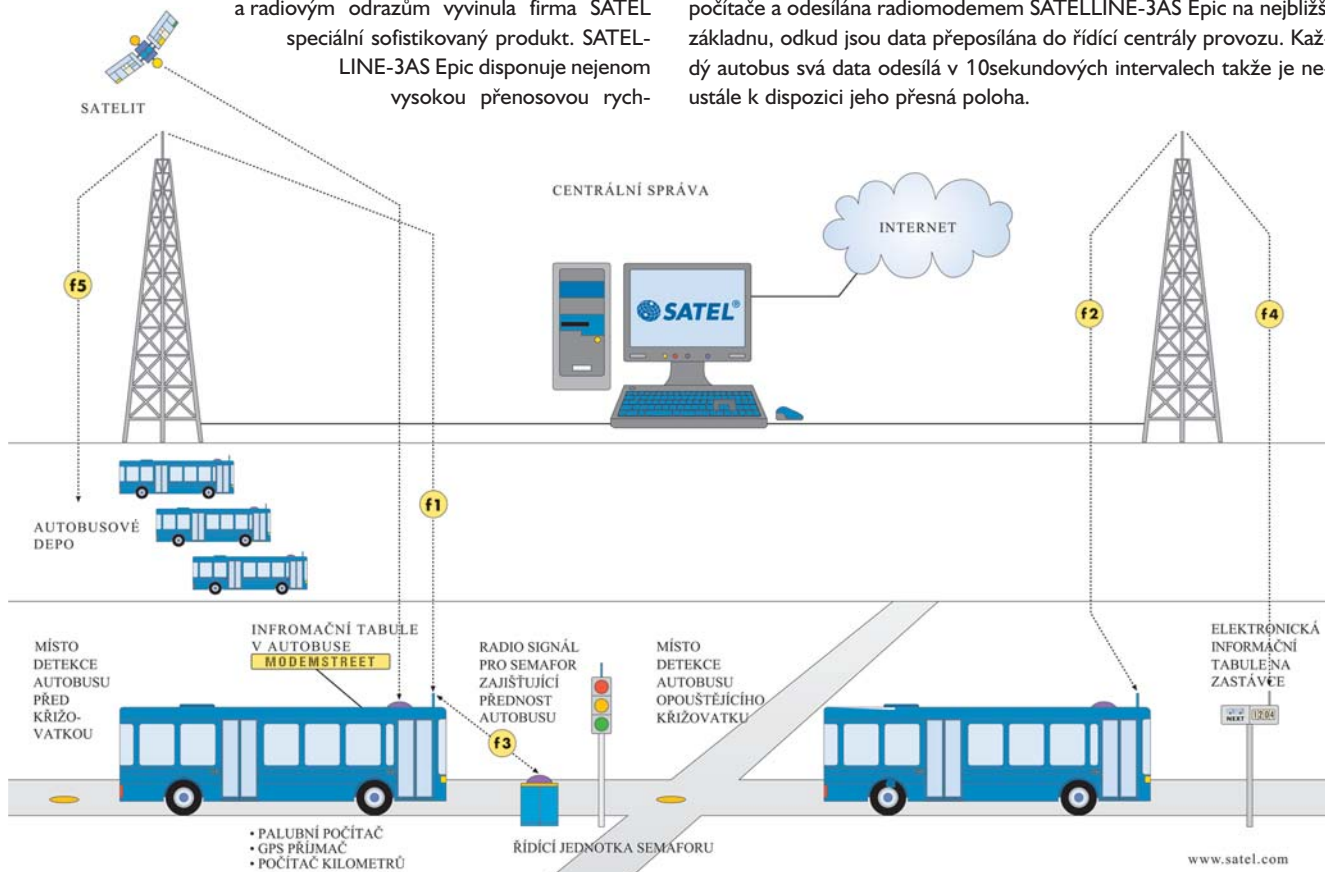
a radiovým odrazům vyvinula firma SATEL speciální sofistikovaný produkt. SATELLINE-3AS Epic disponuje nejenom vysokou přenosovou rych-

počítače a odesílána radiomodemem SATELLINE-3AS Epic na nejbližš základnu, odkud jsou data přeposílána do řídící centrály provozu. Každý autobus svá data odesílá v 10sekundových intervalech takže je neustále k dispozici jeho přesná poloha.

SATELIT

CENTRÁLNÍ SPRÁVA

INTERNET

SATEL®

f5

f2

f4

f1

f3

AUTOBUSOVÉ DEPO

MÍSTO DETEKCE AUTOBUSU PŘED KŘIŽOVATKOU

INFROMAČNÍ TABULE V AUTOBUSE

MODEMSTREET

RADIO SIGNÁL PRO SEMAFOR ZAJIŠŤUJÍCÍ PŘEDNOST AUTOBUSU

MÍSTO DETEKCE AUTOBUSU OPOUŠTĚJÍCÍHO KŘIŽOVATKU

ELEKTRONICKÁ INFORMAČNÍ TABULE NA ZASTÁVCE

NEXT 12:04

• PALUBNÍ POČÍTAČ
• GPS PŘIJMAČ
• POČÍTAČ KILOMETRŮ

ŘÍDÍCÍ JEDNOTKA SEMAFORU

www.satel.com